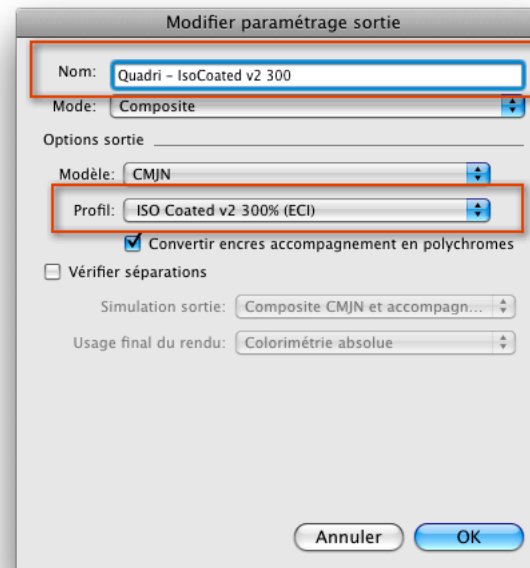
Modifier paramétrage sortie

Nom: Quadri - IsoCoated v2 300

Mode: Composite

Options sortie

Modèle: CMJN

Profil: ISO Coated v2 300% (ECI)

Convertir encres accompagnement en polychromes

Vérifier séparations

Simulation sortie: Composite CMJN et accompagn...

Usage final du rendu: Colorimétrie absolue

Annuler

OK